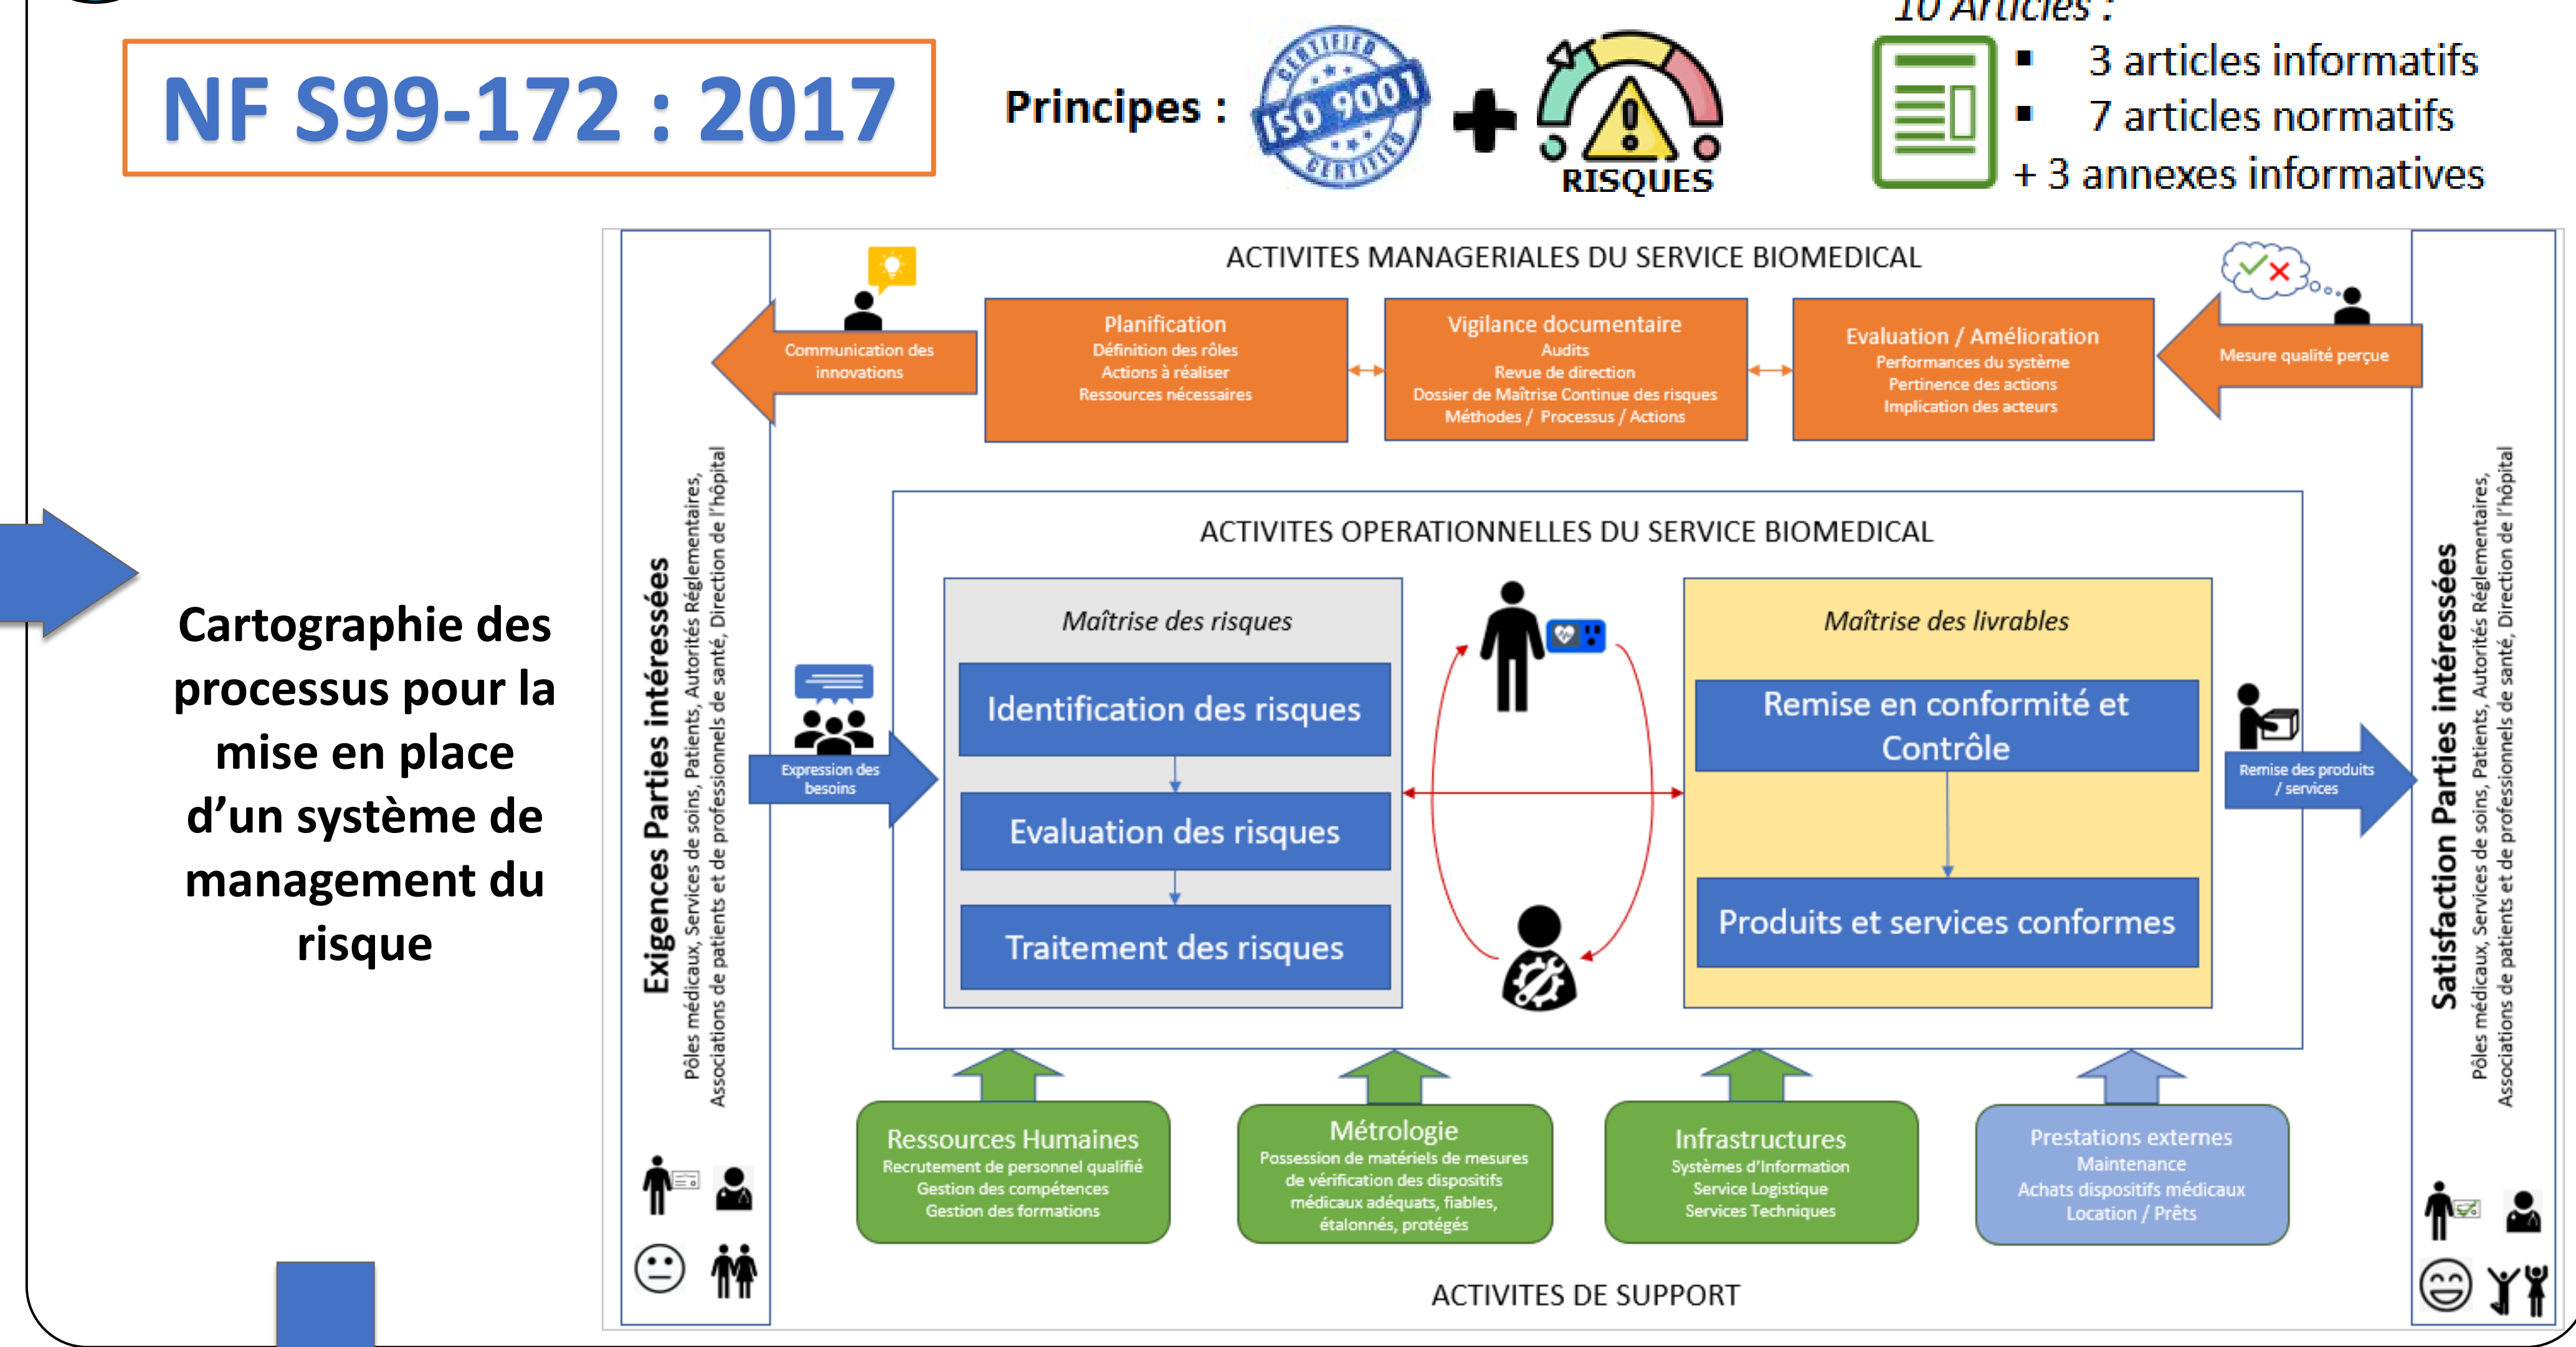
NF S99-172 : 2017

Principes :

CERTIFIED ISO 9001 CERTIFIED

RISQUES

10 Articles :

▪ 3 articles informatifs
▪ 7 articles normatifs
+ 3 annexes informatives

Cartographie des processus pour la mise en place d'un système de management du risque

Exigences Parties intéressées
Pôles médicaux, Services de soins, Patients, Autorités Réglementaires, Associations de patients et de professionnels de santé, Direction de l'hôpital

ACTIVITES MANAGERIALES DU SERVICE BIOMEDICAL

Communication des innovations

Planification
Définition des rôles
Actions à réaliser
Ressources nécessaires

Vigilance documentaire
Audits
Revue de direction
Dossier de Maîtrise Continue des risques
Méthodes / Processus / Actions

Evaluation / Amélioration
Performances du système
Pertinence des actions
Implication des acteurs

Mesure qualité perçue

ACTIVITES OPERATIONNELLES DU SERVICE BIOMEDICAL

Expression des besoins

Maîtrise des risques
Identification des risques
Evaluation des risques
Traitement des risques

Maîtrise des livrables
Remise en conformité et Contrôle
Produits et services conformes

Remise des produits / services

Ressources Humaines
Recrutement de personnel qualifié
Gestion des compétences
Gestion des formations

Métrologie
Possession de matériels de mesures de vérification des dispositifs médicaux adéquats, fiables, étalonnés, protégés

Infrastructures
Systèmes d'Information
Service Logistique
Services Techniques

Prestations externes
Maintenance
Achats dispositifs médicaux
Location / Prêts

ACTIVITES DE SUPPORT

Satisfaction Parties intéressées
Pôles médicaux, Services de soins, Patients, Autorités Réglementaires, Associations de patients et de professionnels de santé, Direction de l'hôpital